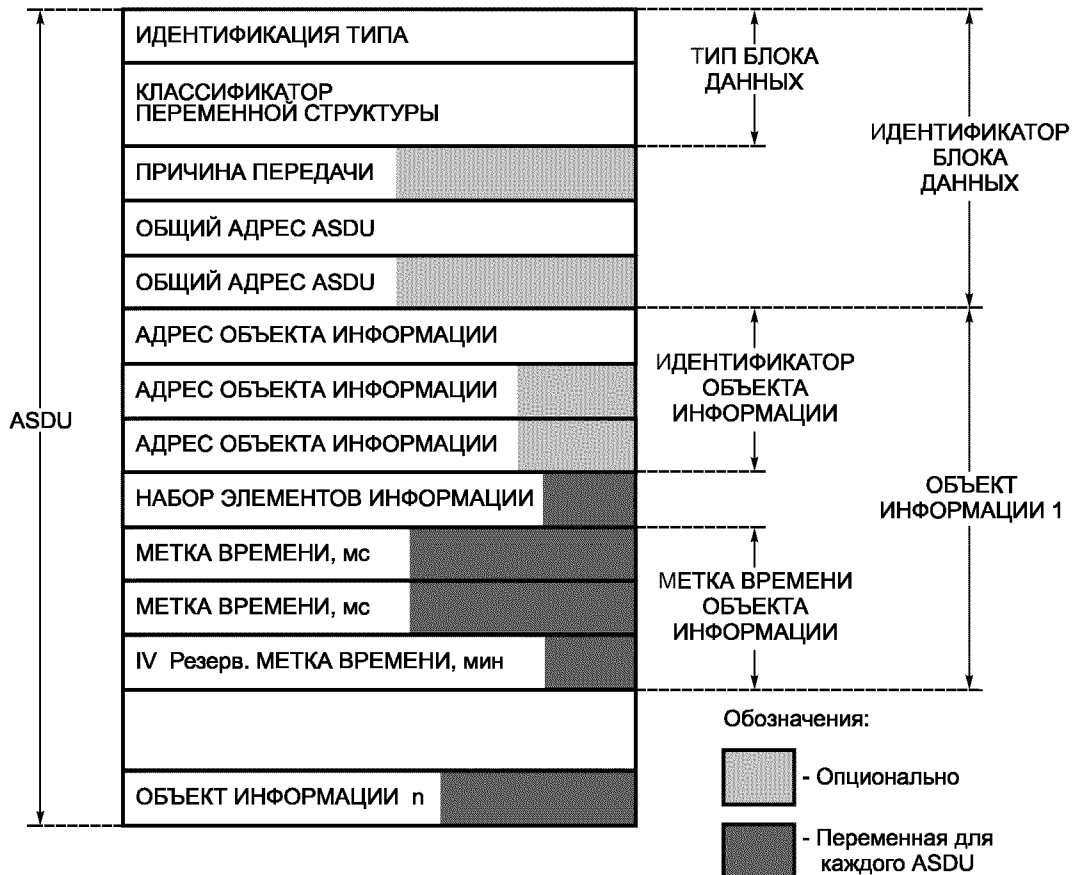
ASDU

ИДЕНТИФИКАЦИЯ ТИПА

КЛАССИФИКАТОР ПЕРЕМЕННОЙ СТРУКТУРЫ

ПРИЧИНА ПЕРЕДАЧИ

ОБЩИЙ АДРЕС ASDU

ОБЩИЙ АДРЕС ASDU

АДРЕС ОБЪЕКТА ИНФОРМАЦИИ

АДРЕС ОБЪЕКТА ИНФОРМАЦИИ

АДРЕС ОБЪЕКТА ИНФОРМАЦИИ

НАБОР ЭЛЕМЕНТОВ ИНФОРМАЦИИ

МЕТКА ВРЕМЕНИ, мс

МЕТКА ВРЕМЕНИ, мс

IV Резерв. МЕТКА ВРЕМЕНИ, мин

ОБЪЕКТ ИНФОРМАЦИИ n

ТИП БЛОКА ДАННЫХ

ИДЕНТИФИКАТОР БЛОКА ДАННЫХ

ИДЕНТИФИКАТОР ОБЪЕКТА ИНФОРМАЦИИ

ОБЪЕКТ ИНФОРМАЦИИ 1

МЕТКА ВРЕМЕНИ ОБЪЕКТА ИНФОРМАЦИИ

Обозначения:

- Опционально

- Переменная для каждого ASDU